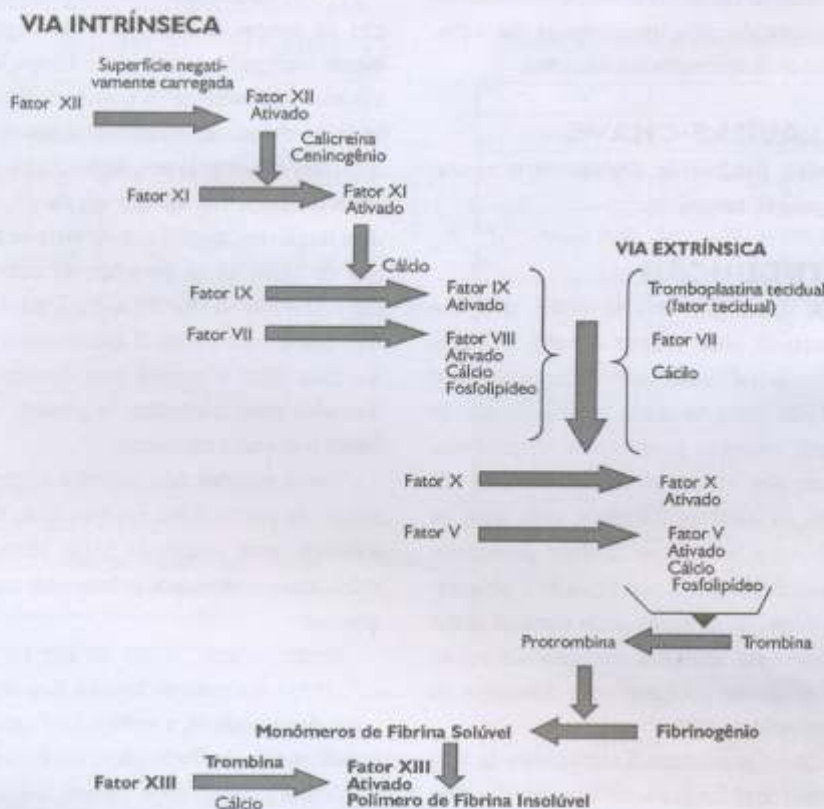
VIA INTRÍNSECA

Superfície negativamente carregada

Fator XII

Fator XII Ativado

Calicreína Ceninogênio

Fator XI

Fator XI Ativado

Cálcio

VIA EXTRÍNSICA

Fator IX

Fator IX Ativado

Fator VII

Fator VIII Ativado Cálcio Fosfolipídeo

Tromboplastina tecidual (fator tecidual)

Fator VII

Cácilo

Fator X

Fator X Ativado

Fator V

Fator V Ativado Cálcio Fosfolipídeo

Protrombina

Trombina

Monômeros de Fibrina Solúvel

Fibrinogênio

Fator XIII

Trombina

Cálcio

Fator XIII Ativado Polímero de Fibrina Insolúvel